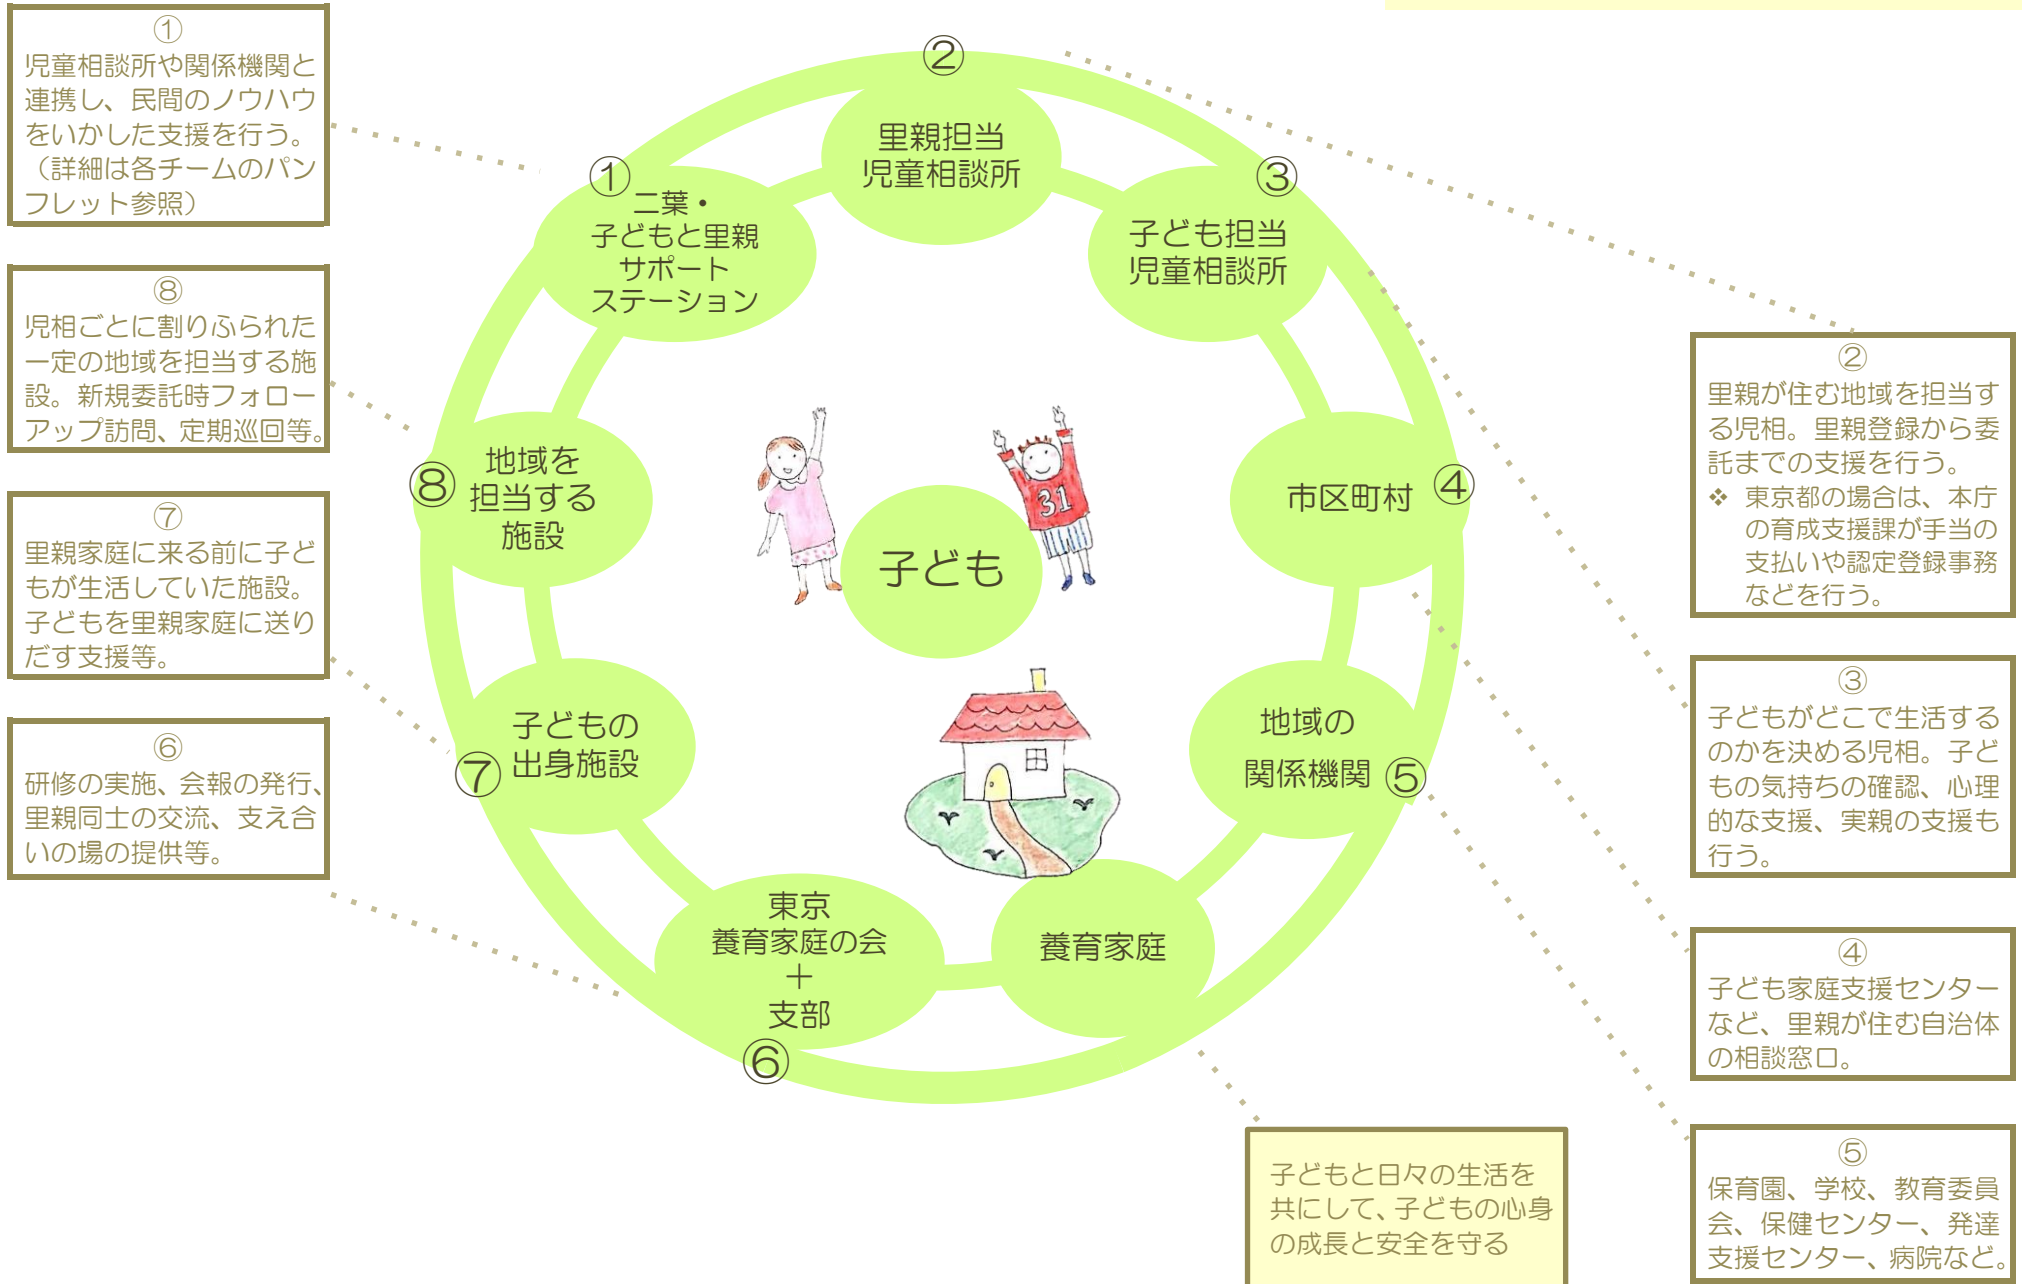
①
児童相談所や関係機関と連携し、民間のノウハウをいかした支援を行う。（詳細は各チームのパンフレット参照）

⑧
児相ごとに割りふられた一定の地域を担当する施設。新規委託時フォローアップ訪問、定期巡回等。

⑦
里親家庭に来る前に子どもが生活していた施設。子どもを里親家庭に送りだす支援等。

⑥
研修の実施、会報の発行、里親同士の交流、支え合いの場の提供等。

②
里親担当
児童相談所

①
二葉・
子どもと里親
サポート
ステーション

③
子ども担当
児童相談所

⑧
地域を
担当する
施設

④
市区町村

子ども

31

⑦
子どもの
出身施設

地域の
関係機関 ⑤

東京
養育家庭の会
＋
支部
⑥

養育家庭

②
里親が住む地域を担当する児相。里親登録から委託までの支援を行う。
❖ 東京都の場合は、本庁の育成支援課が手当の支払いや認定登録事務などを行う。

③
子どもがどこで生活するのかを決める児相。子どもの気持ちの確認、心理的な支援、実親の支援も行う。

④
子ども家庭支援センターなど、里親が住む自治体の相談窓口。

⑤
保育園、学校、教育委員会、保健センター、発達支援センター、病院など。

子どもと日々の生活を共にして、子どもの心身の成長と安全を守る